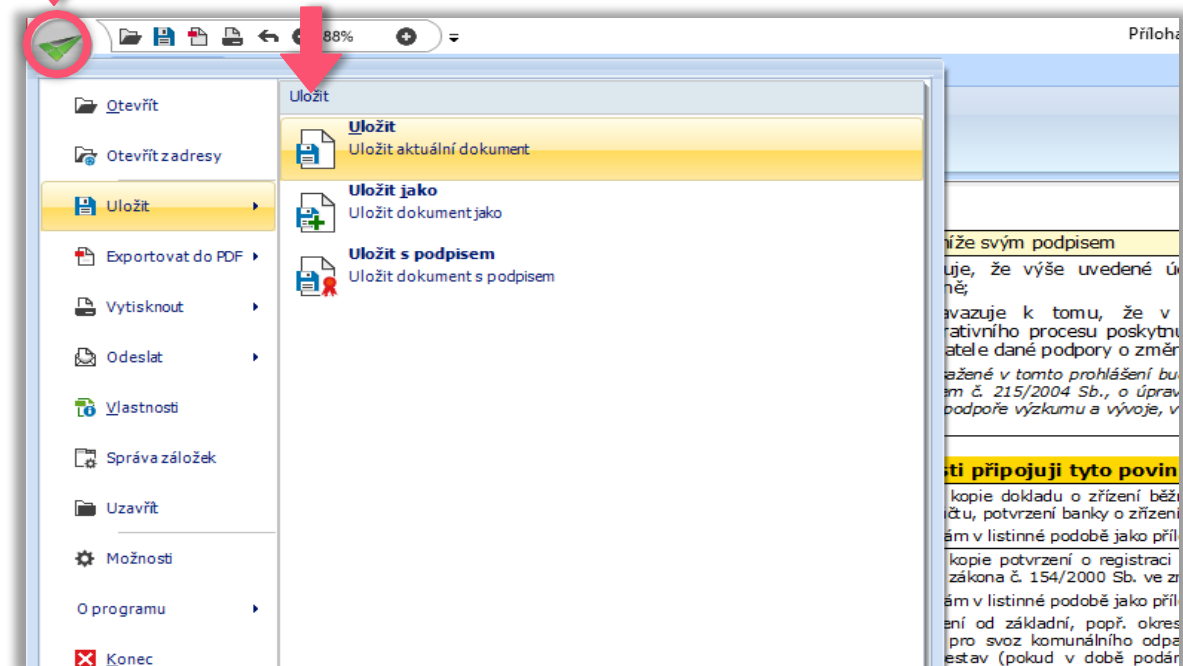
88%

Příloha

Otevřít
Otevřít z adresy
Uložit
Exportovat do PDF
Vytisknout
Odeslat
Vlastnosti
Správa záložek
Uzavřít
Možnosti
O programu
Konec

Uložit

Uložit
Uložit aktuální dokument

Uložit jako
Uložit dokument jako

Uložit s podpisem
Uložit dokument s podpisem

níže svým podpisem
uje, že výše uvedené ú
ně;
avazuje k tomu, že v
rativního procesu poskytnu
atele dané podpory o změ
ažené v tomto prohlášení bu
em č. 215/2004 Sb., o úprav
podpoře výzkumu a vývoje, v

sti připojuji tyto povin
kopie dokladu o zřízení běž
čtu, potvrzení banky o zřízen
ám v listinné podobě jako příl
kopie potvrzení o registraci
zákona č. 154/2000 Sb. ve zn
ám v listinné podobě jako příl
ení od základní, popř. okres
pro svoz komunálního odpa
estav (pokud v době podán